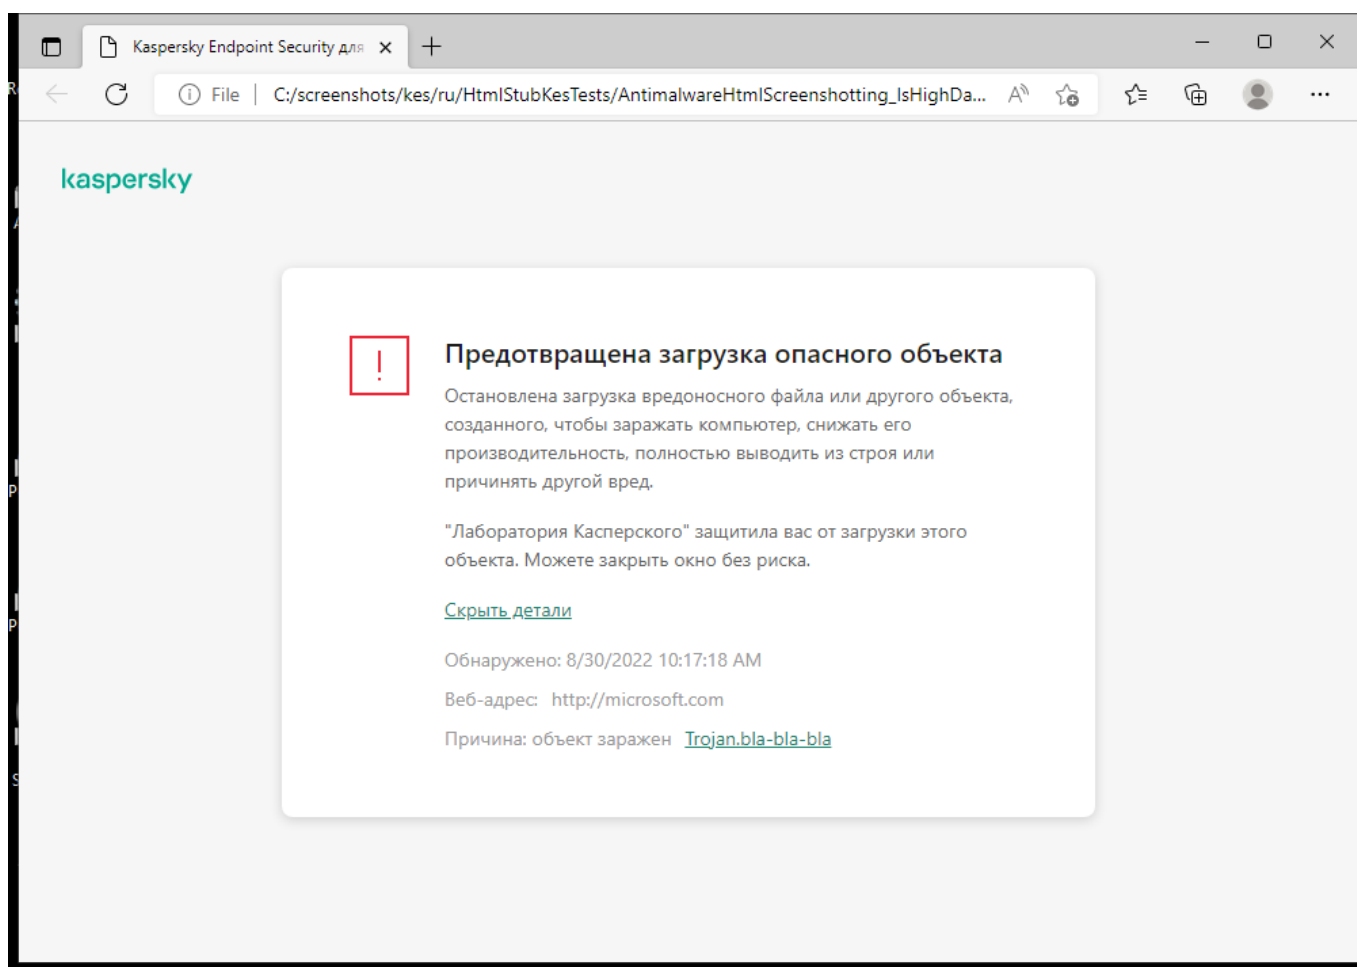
Kaspersky Endpoint Security для

File | C:/screenshots/kes/ru/HtmlStubKesTests/AntimalwareHtmlScreenshotting_IsHighDa...

kaspersky

!

Предотвращена загрузка опасного объекта

Остановлена загрузка вредоносного файла или другого объекта, созданного, чтобы заражать компьютер, снижать его производительность, полностью выводить из строя или причинять другой вред.

"Лаборатория Касперского" защитила вас от загрузки этого объекта. Можете закрыть окно без риска.

Скрыть детали

Обнаружено: 8/30/2022 10:17:18 AM

Веб-адрес: http://microsoft.com

Причина: объект заражен Trojan.bla-bla-bla